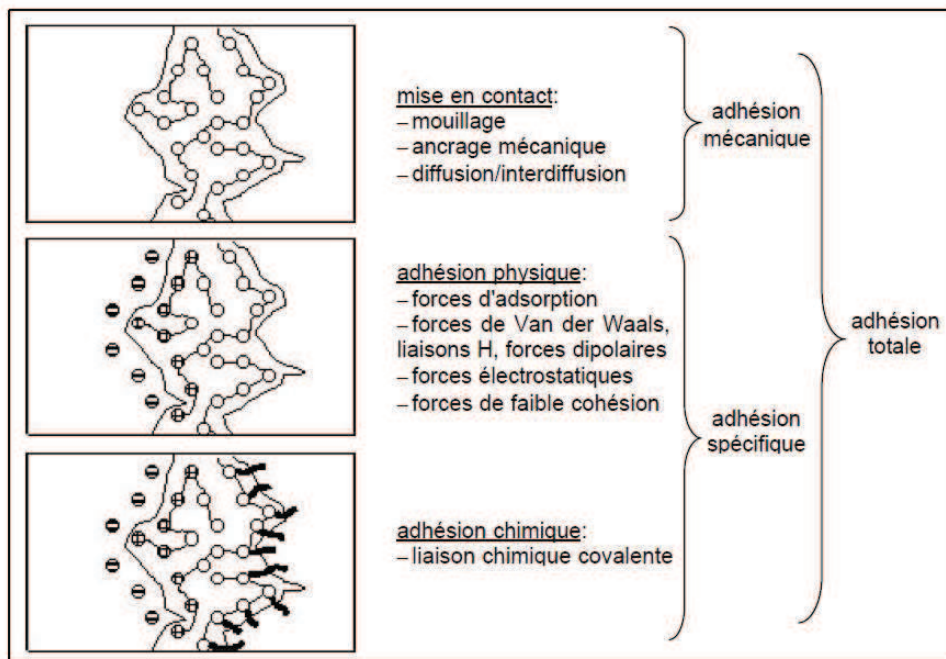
mise en contact:
– mouillage
– ancrage mécanique
– diffusion/interdiffusion

adhésion mécanique

adhésion physique:
– forces d'adsorption
– forces de Van der Waals, liaisons H, forces dipolaires
– forces électrostatiques
– forces de faible cohésion

adhésion chimique:
– liaison chimique covalente

adhésion spécifique

adhésion totale